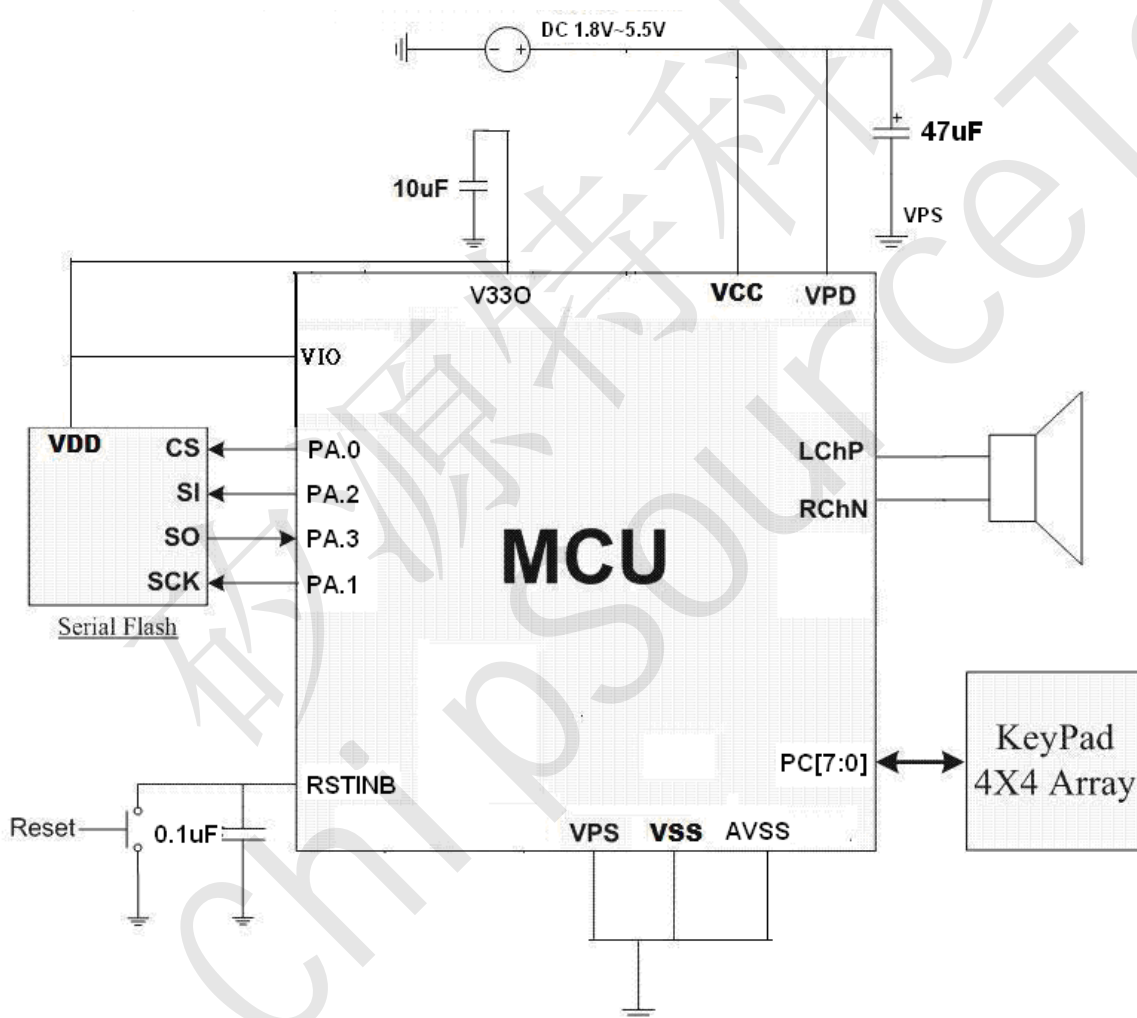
DC 1.8V~5.5V

47uF

10uF

VPS

V33O

VCC

VPD

VIO

VDD

CS

SI

SO

SCK

PA.0

PA.2

PA.3

PA.1

MCU

LChP

RChN

Serial Flash

KeyPad
4X4 Array

PC[7:0]

RSTINB

Reset

0.1uF

VPS

VSS

AVSS

矽源特科技
chipSourceTek